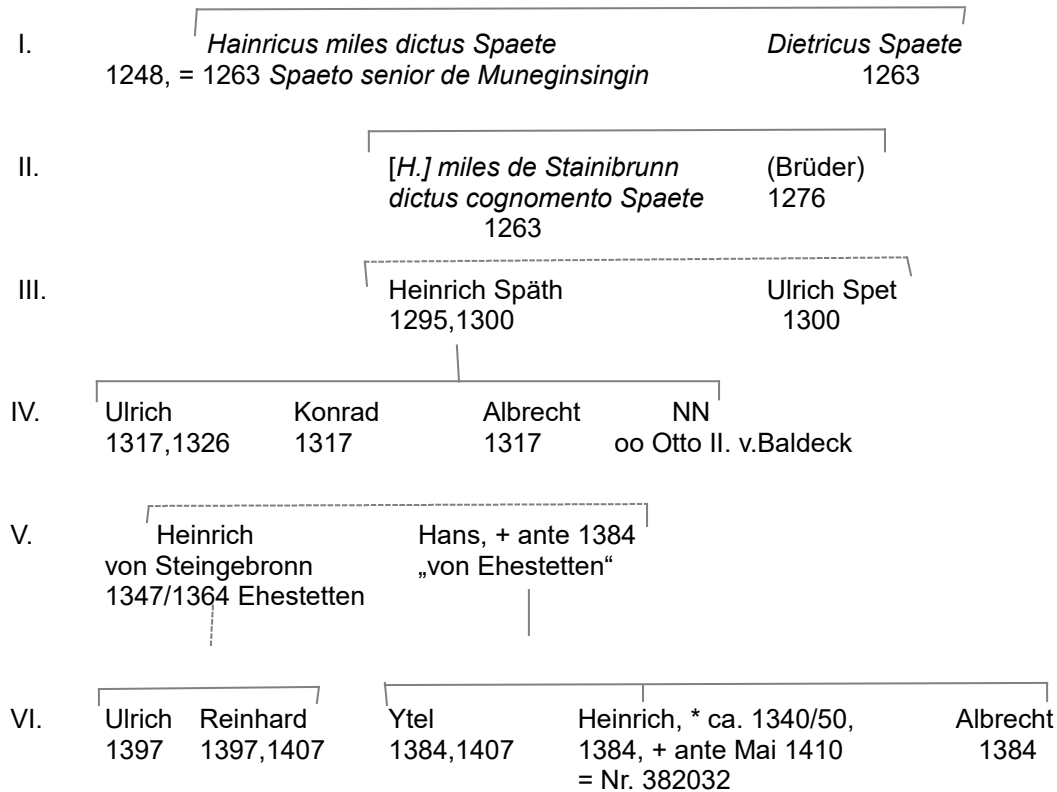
I. *Hainricus miles dictus Spaete* 1248, = 1263 *Spaeto senior de Muneginsingin*

*Dietricus Spaete* 1263

II. [*H.] miles de Stainibrunn dictus cognomento Spaete* 1263

(Brüder) 1276

III. Heinrich Späth 1295,1300

Ulrich Spet 1300

IV. Ulrich 1317,1326

Konrad 1317

Albrecht 1317

NN oo Otto II. v.Baldeck

V. Heinrich von Steingebronn 1347/1364 Ehestetten

Hans, + ante 1384 „von Ehestetten"

VI. Ulrich 1397

Reinhard 1397,1407

Ytel 1384,1407

Heinrich, * ca. 1340/50, 1384, + ante Mai 1410 = Nr. 382032

Albrecht 1384